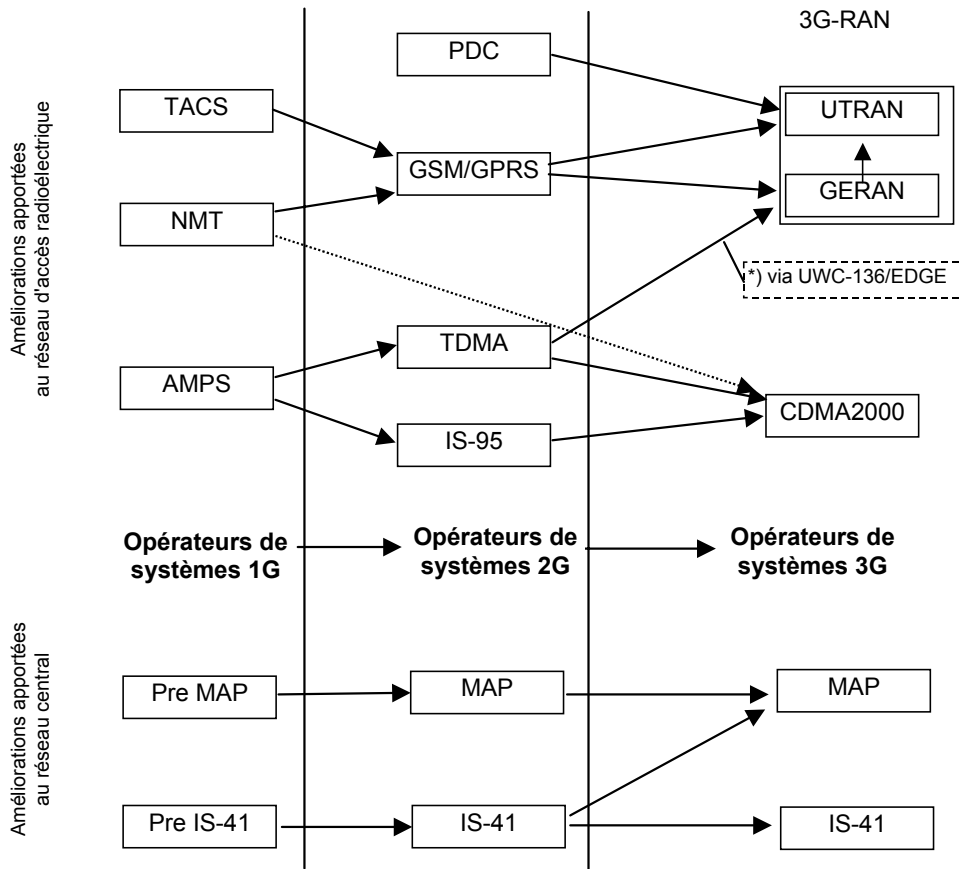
Améliorations apportées au réseau d'accès radioélectrique

3G-RAN

PDC

TACS

UTRAN

GSM/GPRS

GERAN

NMT

*) via UWC-136/EDGE

TDMA

AMPS

CDMA2000

IS-95

**Opérateurs de systèmes 1G**

**Opérateurs de systèmes 2G**

**Opérateurs de systèmes 3G**

Améliorations apportées au réseau central

Pre MAP

MAP

MAP

Pre IS-41

IS-41

IS-41